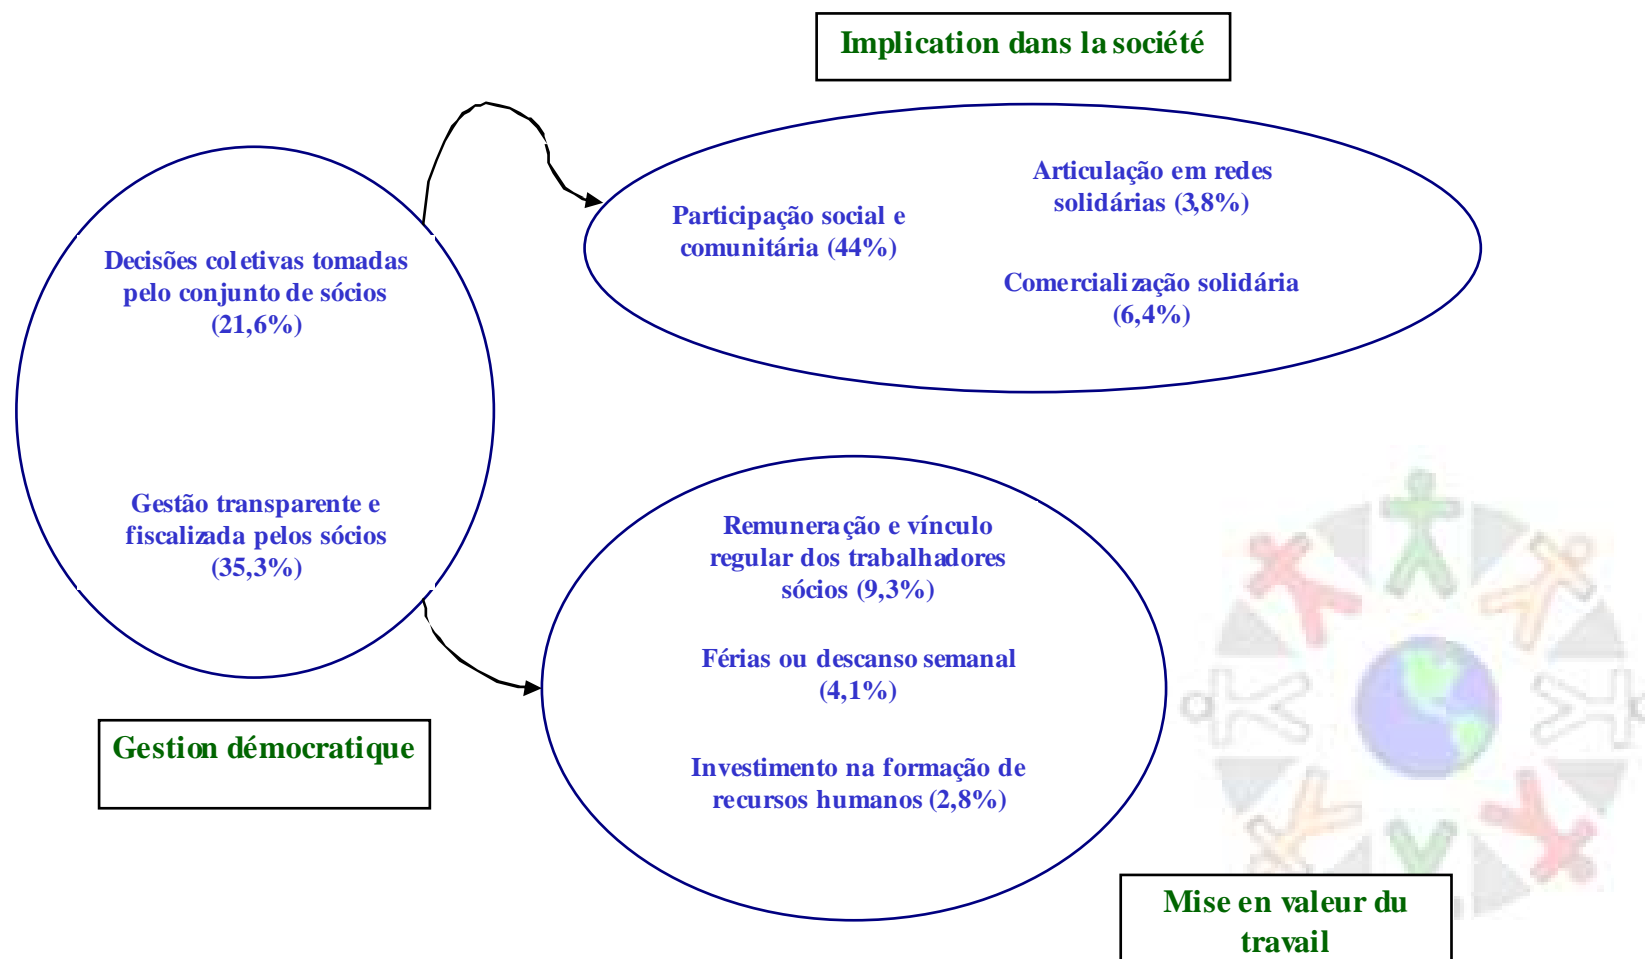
Implication dans la société

Decisões coletivas tomadas pelo conjunto de sócios (21,6%)

Gestão transparente e fiscalizada pelos sócios (35,3%)

Participação social e comunitária (44%)

Articulação em redes solidárias (3,8%)

Comercialização solidária (6,4%)

Remuneração e vínculo regular dos trabalhadores sócios (9,3%)

Férias ou descanso semanal (4,1%)

Investimento na formação de recursos humanos (2,8%)

Gestion démocratique

Mise en valeur du travail